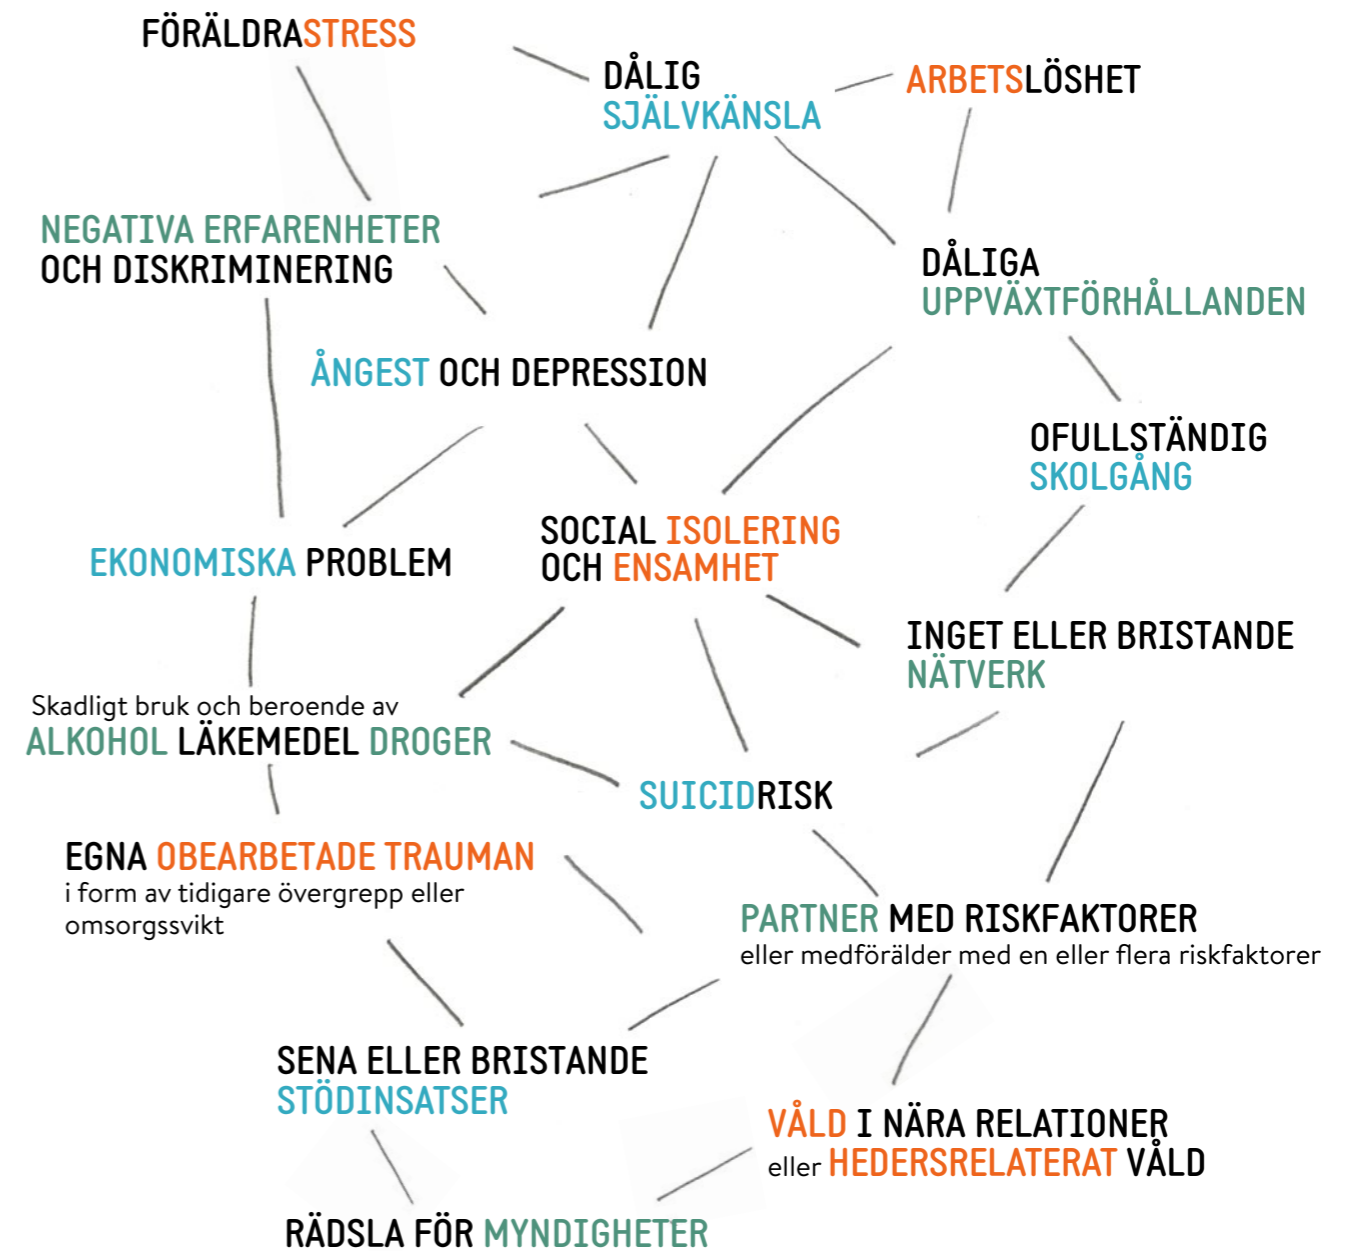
FÖRÄLDRASTRESS

DÅLIG SJÄLVKÄNSLA

ARBETSLÖSHET

NEGATIVA ERFARENHETER OCH DISKRIMINERING

DÅLIGA UPPVÄXTFÖRHÅLLANDEN

ÅNGEST OCH DEPRESSION

OFULLSTÄNDIG SKOLGÅNG

SOCIAL ISOLERING OCH ENSAMHET

EKONOMISKA PROBLEM

INGET ELLER BRISTANDE NÄTVERK

Skadligt bruk och beroende av
ALKOHOL LÄKEMEDEL DROGER

SUICIDRISK

EGNA OBEARBETADE TRAUMAN
i form av tidigare övergrepp eller omsorgssvikt

PARTNER MED RISKFAKTORER
eller medförälder med en eller flera riskfaktorer

SENA ELLER BRISTANDE STÖDINSATSER

VÅLD I NÄRA RELATIONER
eller HEDERSRELATERAT VÅLD

RÄDSLA FÖR MYNDIGHETER